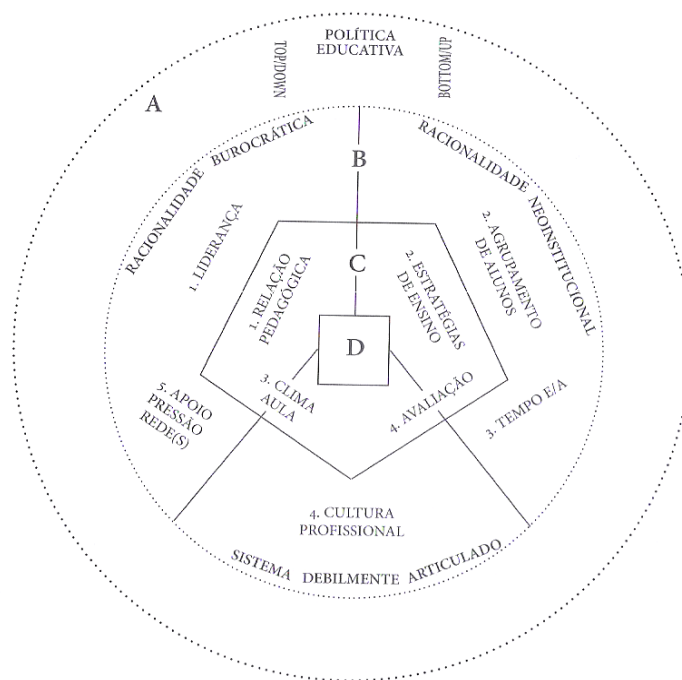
POLÍTICA EDUCATIVA

TOP/DOWN

BOTTOM/UP

A

RACIONALIDADE BUROCRÁTICA

B

RACIONALIDADE NEOINSTITUCIONAL

1. LIDERANÇA

2. AGRUPAMENTO DE ALUNOS

C

1. RELAÇÃO PEDAGÓGICA

2. ESTRATÉGIAS DE ENSINO

D

3. CLIMA AULA

4. AVALIAÇÃO

5. APOIO PRESSÃO REDE(S)

3. TEMPO E/A

4. CULTURA PROFISSIONAL

SISTEMA DEBILMENTE ARTICULADO